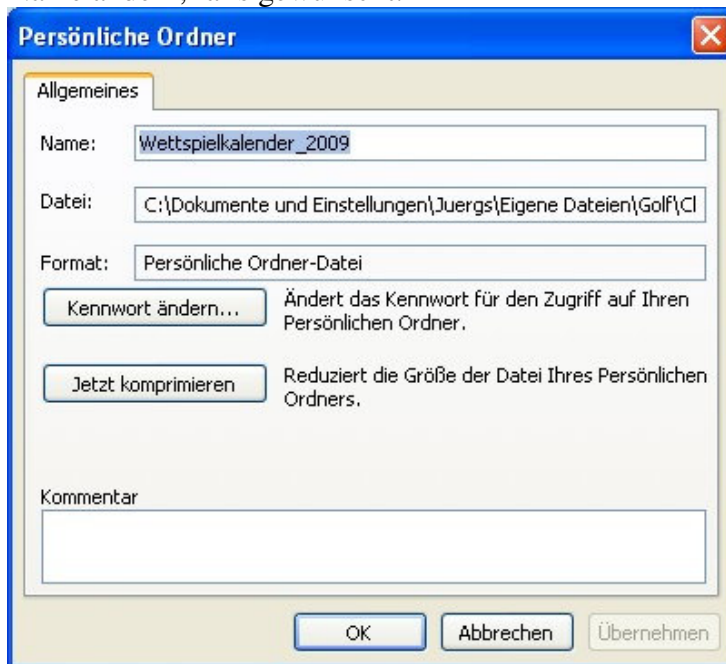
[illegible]

Persönliche Ordner

Allgemeines

Name: Wettspielkalender_2009

Datei: C:\Dokumente und Einstellungen\Juergs\Eigene Dateien\Golf\Cl

Format: Persönliche Ordner-Datei

Kennwort ändern...

Ändert das Kennwort für den Zugriff auf Ihren Persönlichen Ordner.

Jetzt komprimieren

Reduziert die Größe der Datei Ihres Persönlichen Ordners.

Kommentar

OK

Abbrechen

Übernehmen